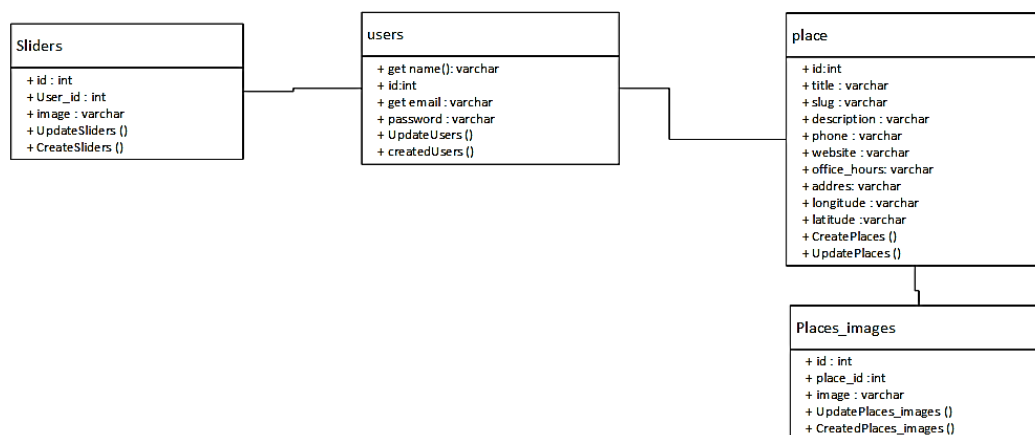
Sliders

+ id : int
+ User_id : int
+ image : varchar
+ UpdateSliders ()
+ CreateSliders ()

users

+ get name(): varchar
+ id:int
+ get email : varchar
+ password : varchar
+ UpdateUsers ()
+ createdUsers ()

place

+ id:int
+ title : varchar
+ slug : varchar
+ description : varchar
+ phone : varchar
+ website : varchar
+ office_hours: varchar
+ addres: varchar
+ longitude : varchar
+ latitude :varchar
+ CreatePlaces ()
+ UpdatePlaces ()

Places_images

+ id : int
+ place_id :int
+ image : varchar
+ UpdatePlaces_images ()
+ CreatedPlaces_images ()